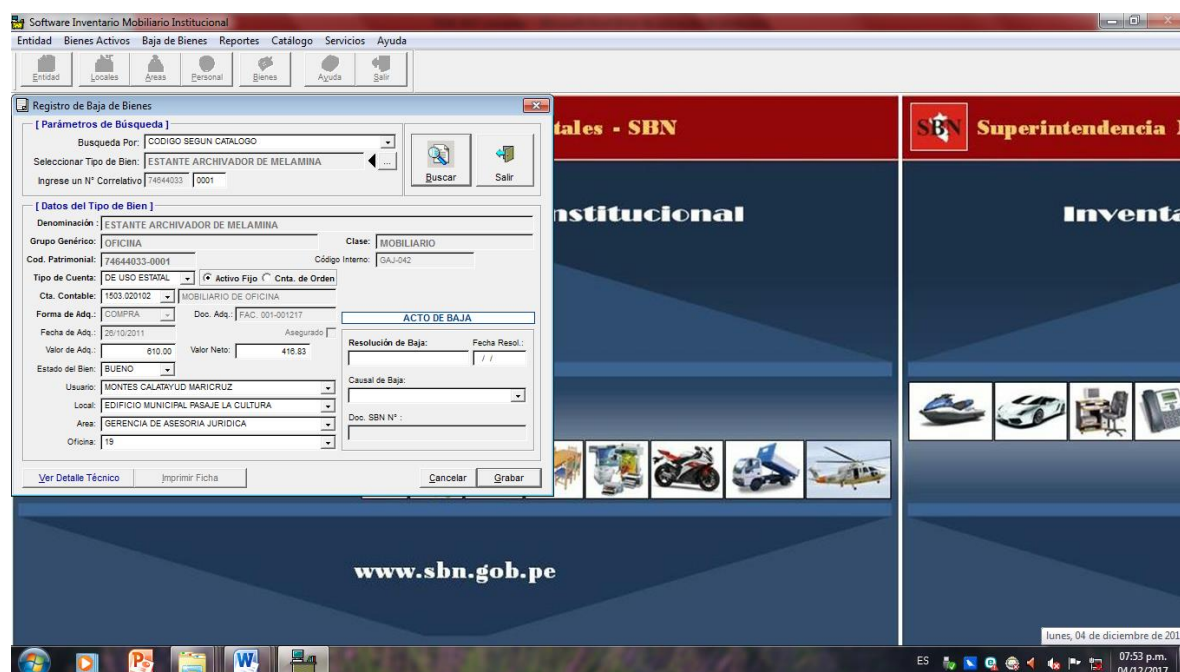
Software Inventario Mobiliario Institucional

Entidad Bienes Activos Baja de Bienes Reportes Catálogo Servicios Ayuda

Entidad Locales Areas Personal Bienes Ayuda Salir

Registro de Baja de Bienes

[ Parámetros de Búsqueda ]

Busqueda Por: CODIGO SEGUN CATALOGO

Seleccionar Tipo de Bien: ESTANTE ARCHIVADOR DE MELAMINA

Ingrese un N° Correlativo 74644033 0001

Buscar

Salir

[ Datos del Tipo de Bien ]

Denominación : ESTANTE ARCHIVADOR DE MELAMINA

Grupo Genérico: OFICINA

Clase: MOBILIARIO

Cod. Patrimonial: 74644033-0001

Código Interno: GAJ-042

Tipo de Cuenta: DE USO ESTATAL

Activo Fijo

Cnta. de Orden

Cta. Contable: 1503.020102 MOBILIARIO DE OFICINA

Forma de Adq.: COMPRA

Doc. Adq.: FAC. 001-001217

Fecha de Adq.: 26/10/2011

Asegurado

Valor de Adq.: 610.00

Valor Neto: 416.83

Estado del Bien: BUENO

Usuario: MONTES CALATAYUD MARICRUZ

Local: EDIFICIO MUNICIPAL PASAJE LA CULTURA

Area: GERENCIA DE ASESORIA JURIDICA

Oficina: 19

ACTO DE BAJA

Resolución de Baja:

Fecha Resol.:

/ /

Causal de Baja:

Doc. SBN N° :

Ver Detalle Técnico

Imprimir Ficha

Cancelar

Grabar

tales - SBN

nstitucional

SBN Superintendencia

Inventa

www.sbn.gob.pe

lunes, 04 de diciembre de 201

ES

07:53 p.m.
04/12/2017